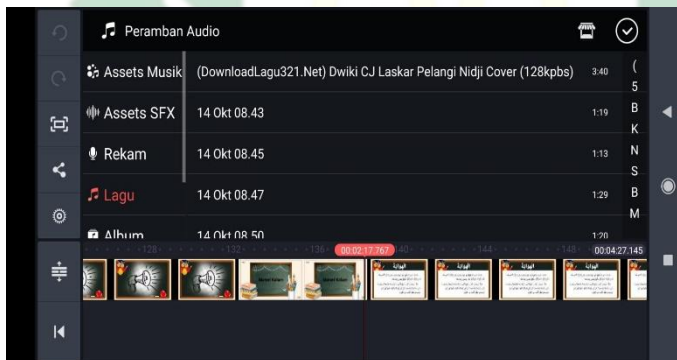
Peramban Audio

Assets Musik
Assets SFX
Rekam
Lagu
Album

(DownloadLagu321.Net) Dwiki CJ Laskar Pelangi Nidji Cover (128kpbs) 3:40
14 Okt 08.43 1:19
14 Okt 08.45 1:13
14 Okt 08.47 1:29
14 Okt 08.50 1:20

(
5
B
K
N
S
B
M

128 132 136 00:02:17.767 140 144 148 00:04:27.145